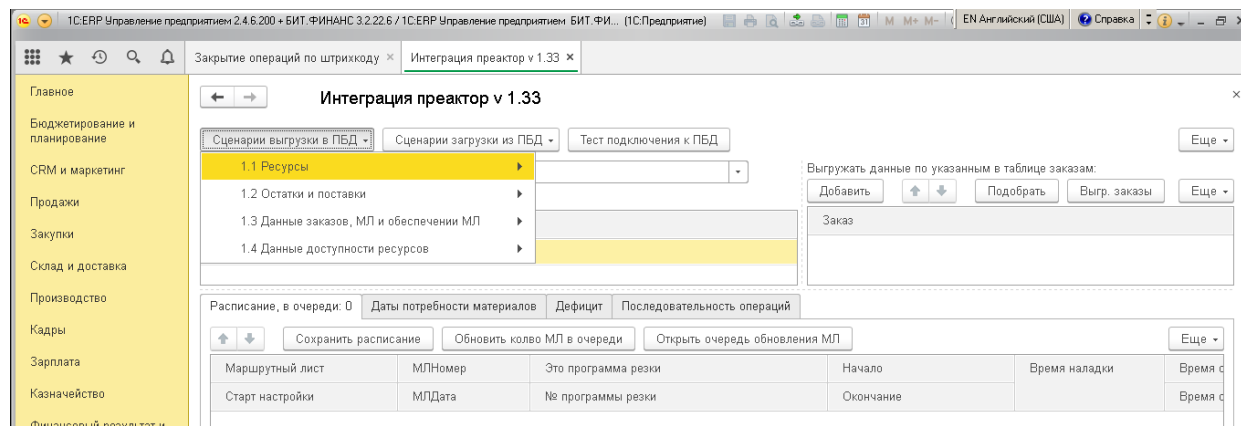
1С:ERP Управление предприятием 2.4.6.200 + БИТ.ФИНАНС 3.2.22.6 / 1С:ERP Управление предприятием БИТ.ФИ... (1С:Предприятие) M M+ M- EN Английский (США) Справка

Закрытие операций по штрихкоду ×
Интеграция преактор v 1.33 ×

Главное
Бюджетирование и планирование
CRM и маркетинг
Продажи
Закупки
Склад и доставка
Производство
Кадры
Зарплата
Казначейство
Финансовый результат и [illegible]

Интеграция преактор v 1.33

Сценарии выгрузки в ПБД
Сценарии загрузки из ПБД
Тест подключения к ПБД
Еще

1.1 Ресурсы
1.2 Остатки и поставки
1.3 Данные заказов, МЛ и обеспечении МЛ
1.4 Данные доступности ресурсов

Выгружать данные по указанным в таблице заказам:
Добавить
Подобрать
Выгр. заказы
Еще
Заказ

Расписание, в очереди: 0
Даты потребности материалов
Дефицит
Последовательность операций

Сохранить расписание
Обновить колво МЛ в очереди
Открыть очередь обновления МЛ
Еще

| Маршрутный лист | МЛНомер | Это программа резки | Начало | Время наладки | Время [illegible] |
|---|---|---|---|---|---|
| Старт настройки | МЛДата | № программы резки | Окончание | | Время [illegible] |